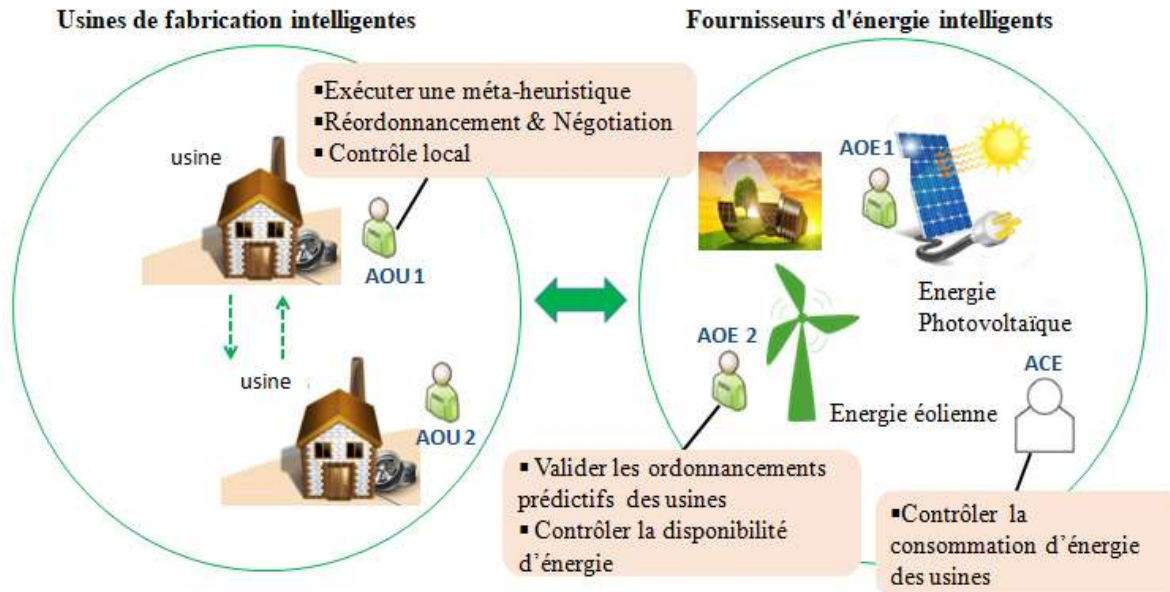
Usines de fabrication intelligentes

Fournisseurs d'énergie intelligents

▪Exécuter une méta-heuristique
▪Réordonnancement & Négociation
▪ Contrôle local

usine

AOU 1

AOE 1

Energie Photovoltaïque

usine

AOU 2

AOE 2

ACE

Energie éolienne

▪ Valider les ordonnancements prédictifs des usines
▪ Contrôler la disponibilité d'énergie

▪Contrôler la consommation d'énergie des usines